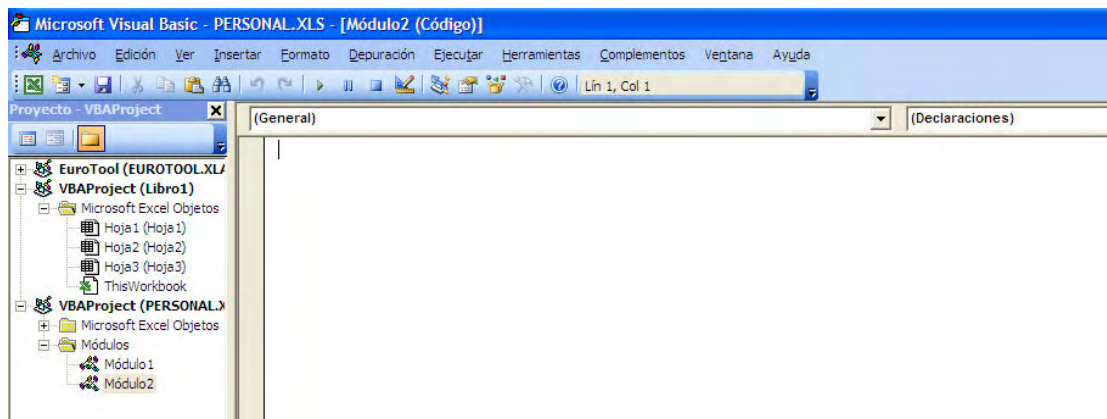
Microsoft Visual Basic - PERSONAL.XLS - [Módulo2 (Código)]

Archivo Edición Ver Insertar Formato Depuración Ejecutar Herramientas Complementos Ventana Ayuda

Lín 1, Col 1

Proyecto - VBAProject

(General)

(Declaraciones)

EuroTool (EUROTOOL.XLA

VBAProject (Libro1)

Microsoft Excel Objetos

Hoja1 (Hoja1)

Hoja2 (Hoja2)

Hoja3 (Hoja3)

ThisWorkbook

VBAProject (PERSONAL.X

Microsoft Excel Objetos

Módulos

Módulo1

Módulo2